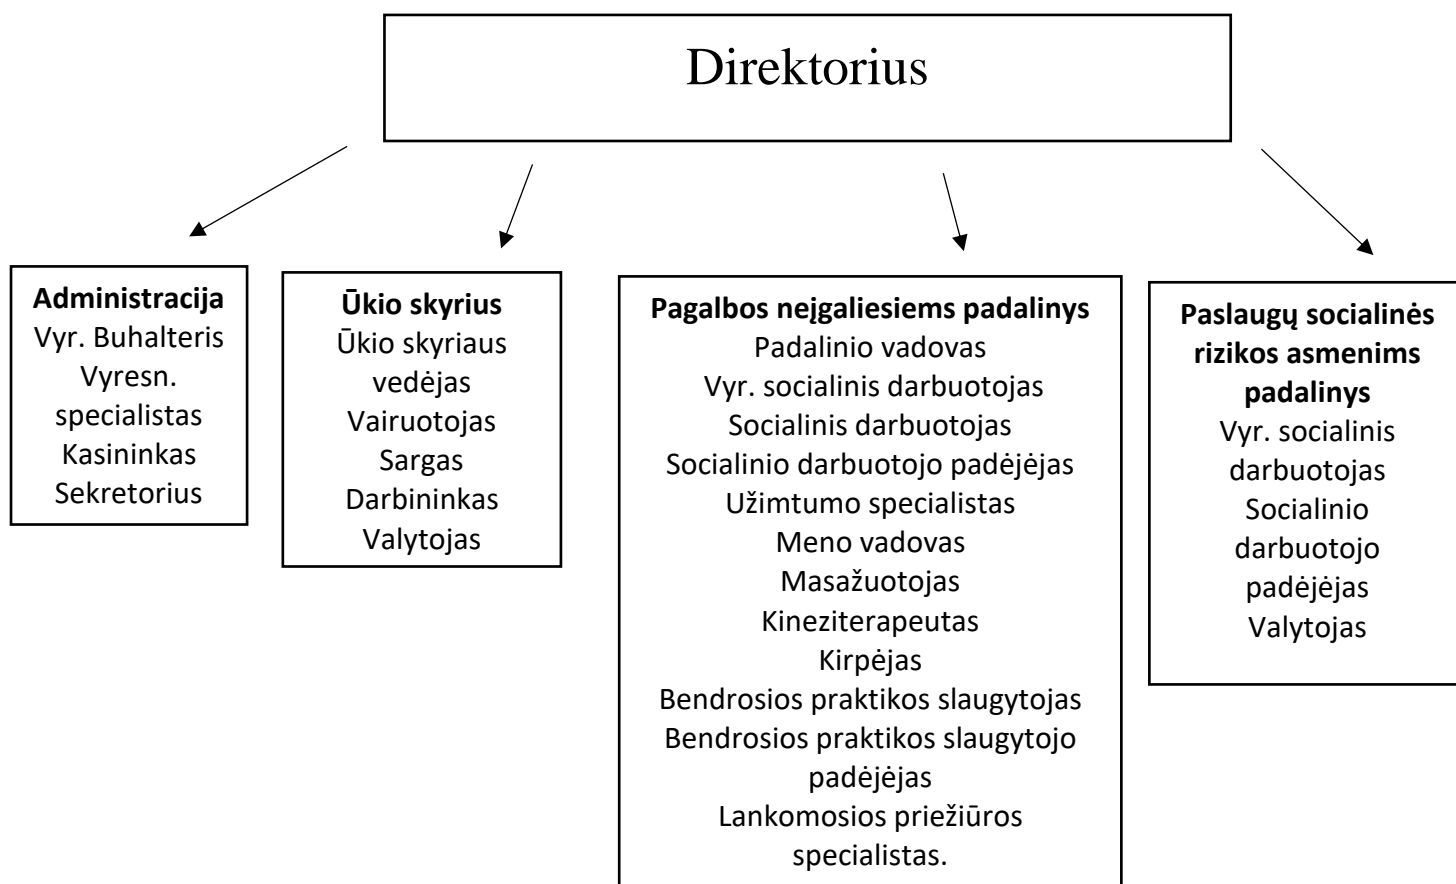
Direktorius

**Administracija**
Vyr. Buhalteris
Vyresn. specialistas
Kasininkas
Sekretorius

**Ūkio skyrius**
Ūkio skyriaus vedėjas
Vairuotojas
Sargas
Darbininkas
Valytojas

**Pagalbos neįgaliesiems padalinys**
Padalinio vadovas
Vyr. socialinis darbuotojas
Socialinis darbuotojas
Socialinio darbuotojo padėjėjas
Užimtumo specialistas
Meno vadovas
Masažuotojas
Kineziterapeutas
Kirpėjas
Bendrosios praktikos slaugytojas
Bendrosios praktikos slaugytojo padėjėjas
Lankomosios priežiūros specialistas.

**Paslaugų socialinės rizikos asmenims padalinys**
Vyr. socialinis darbuotojas
Socialinio darbuotojo padėjėjas
Valytojas